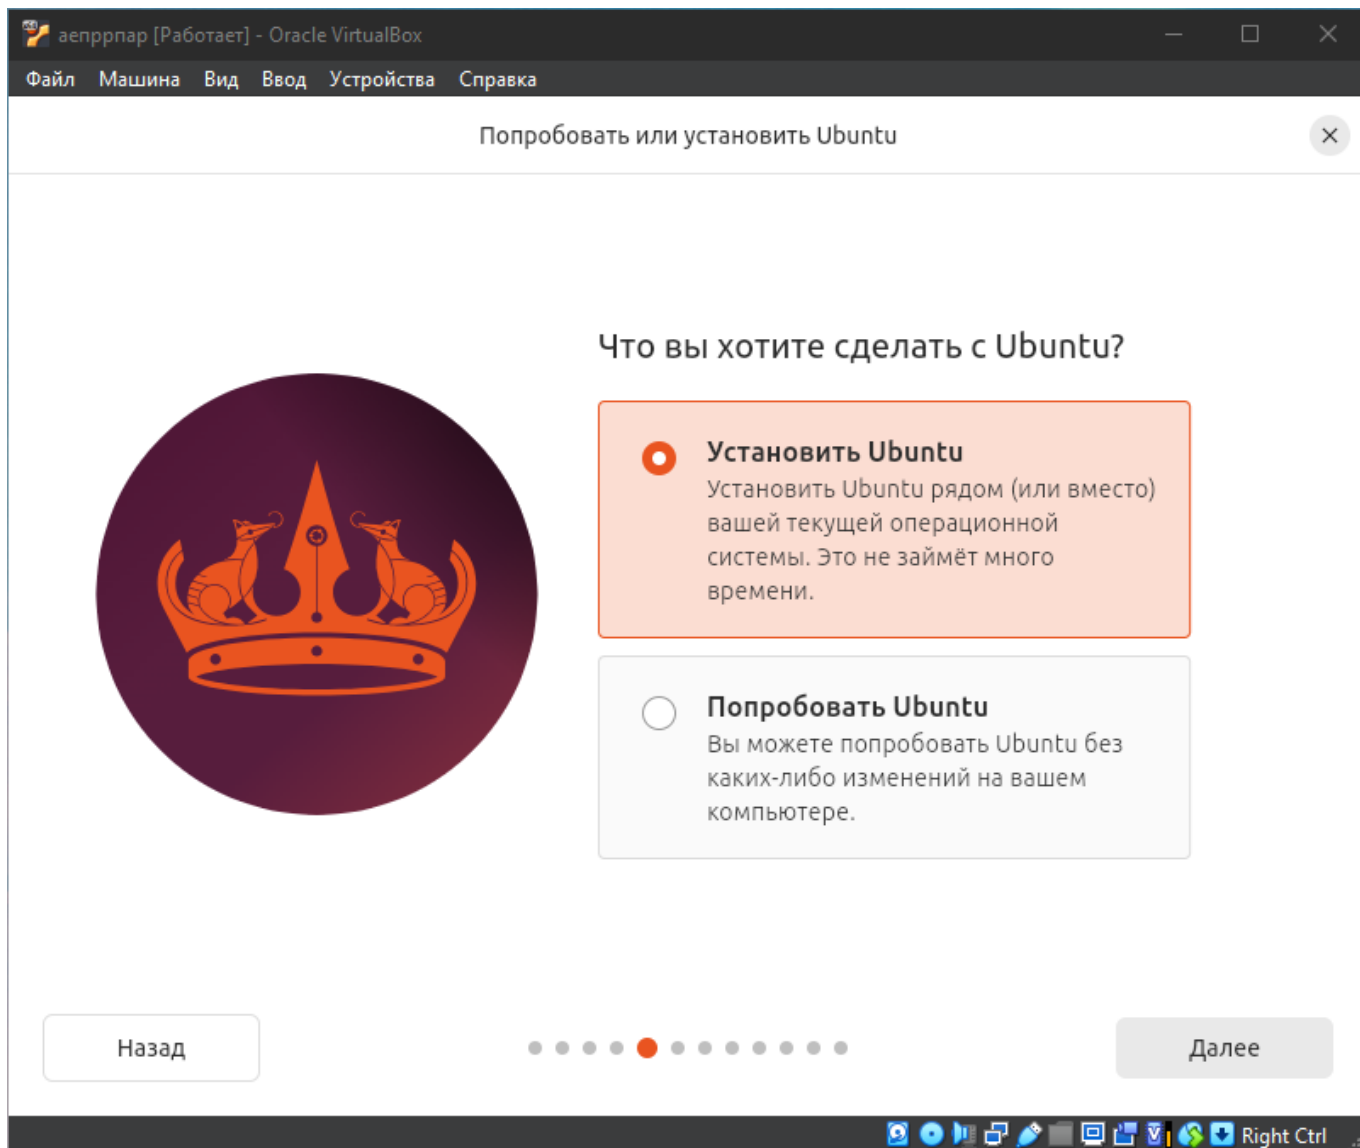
аепрпрпар [Работает] - Oracle VirtualBox

Файл Машина Вид Ввод Устройства Справка

Попробовать или установить Ubuntu

Что вы хотите сделать с Ubuntu?

Установить Ubuntu
Установить Ubuntu рядом (или вместо) вашей текущей операционной системы. Это не займёт много времени.

Попробовать Ubuntu
Вы можете попробовать Ubuntu без каких-либо изменений на вашем компьютере.

Назад

Далее

Right Ctrl